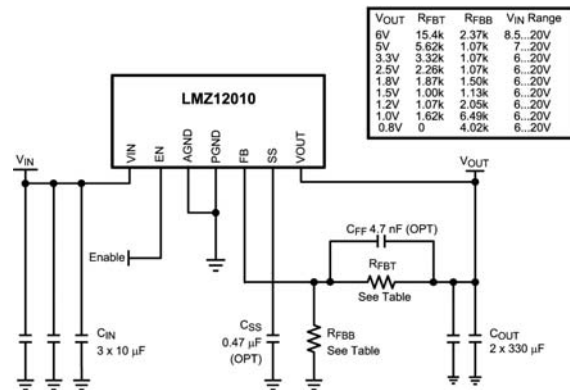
| $V_{OUT}$ | $R_{FBT}$ | $R_{FBB}$ | $V_{IN}$ Range |
|---|---|---|---|
| 6V | 15.4k | 2.37k | 8.5...20V |
| 5V | 5.62k | 1.07k | 7...20V |
| 3.3V | 3.32k | 1.07k | 6...20V |
| 2.5V | 2.26k | 1.07k | 6...20V |
| 1.8V | 1.87k | 1.50k | 6...20V |
| 1.5V | 1.00k | 1.13k | 6...20V |
| 1.2V | 1.07k | 2.05k | 6...20V |
| 1.0V | 1.62k | 6.49k | 6...20V |
| 0.8V | 0 | 4.02k | 6...20V |

LMZ12010

VIN EN AGND PGND FB SS VOUT

$V_{IN}$

$V_{OUT}$

Enable

$C_{FF}$ 4.7 nF (OPT)

$R_{FBT}$
See Table

$C_{IN}$
3 x 10 µF

$C_{SS}$
0.47 µF
(OPT)

$R_{FBB}$
See Table

$C_{OUT}$
2 x 330 µF